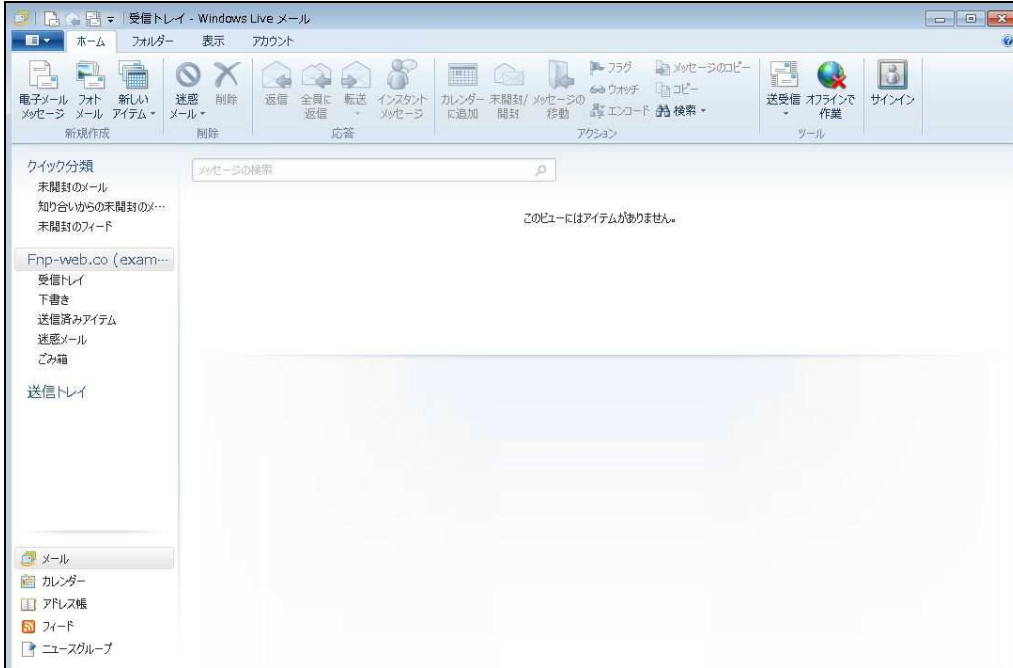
受信トレイ - Windows Live メール

ホーム フォルダー 表示 アカウント

電子メール メッセージ
フォト メール
新しい アイテム
新規作成

迷惑 メール
削除
削除

返信
全員に 返信
転送
インスタント メッセージ
応答

カレンダー に追加
未開封/開封
メッセージの 移動
フラグ
ウォッチ
エンコード
メッセージのコピー
コピー
検索
アクション

送受信
オフラインで 作業
ツール

サインイン

クイック分類
未開封のメール
知り合いからの未開封のメ…
未開封のフィード

Fnp-web.co (exam…
受信トレイ
下書き
送信済みアイテム
迷惑メール
ごみ箱

送信トレイ

メッセージの検索

このビューにはアイテムがありません。

メール
カレンダー
アドレス帳
フィード
ニュースグループ